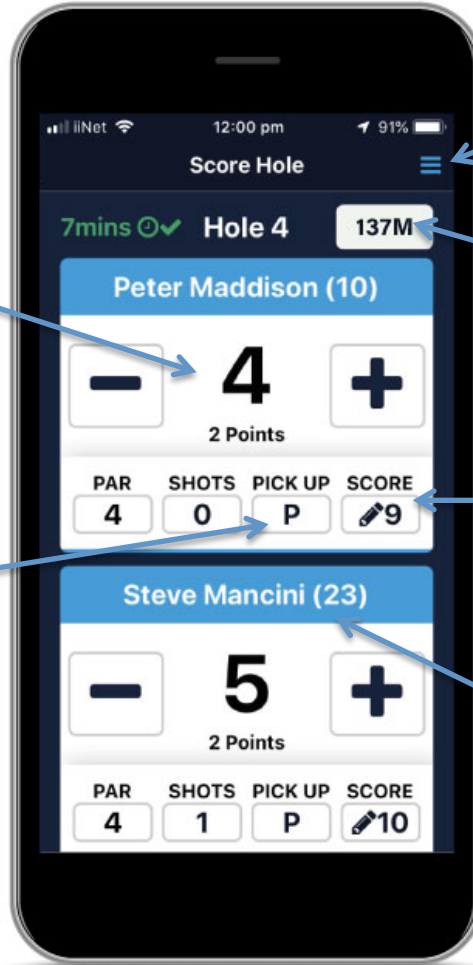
iiNet 12:00 pm 91%

Score Hole

7mins Hole 4 137M

Peter Maddison (10)

4

2 Points

| PAR | SHOTS | PICK UP | SCORE |
|---|---|---|---|
| 4 | 0 | P | 9 |

Steve Mancini (23)

5

2 Points

| PAR | SHOTS | PICK UP | SCORE |
|---|---|---|---|
| 4 | 1 | P | 10 |